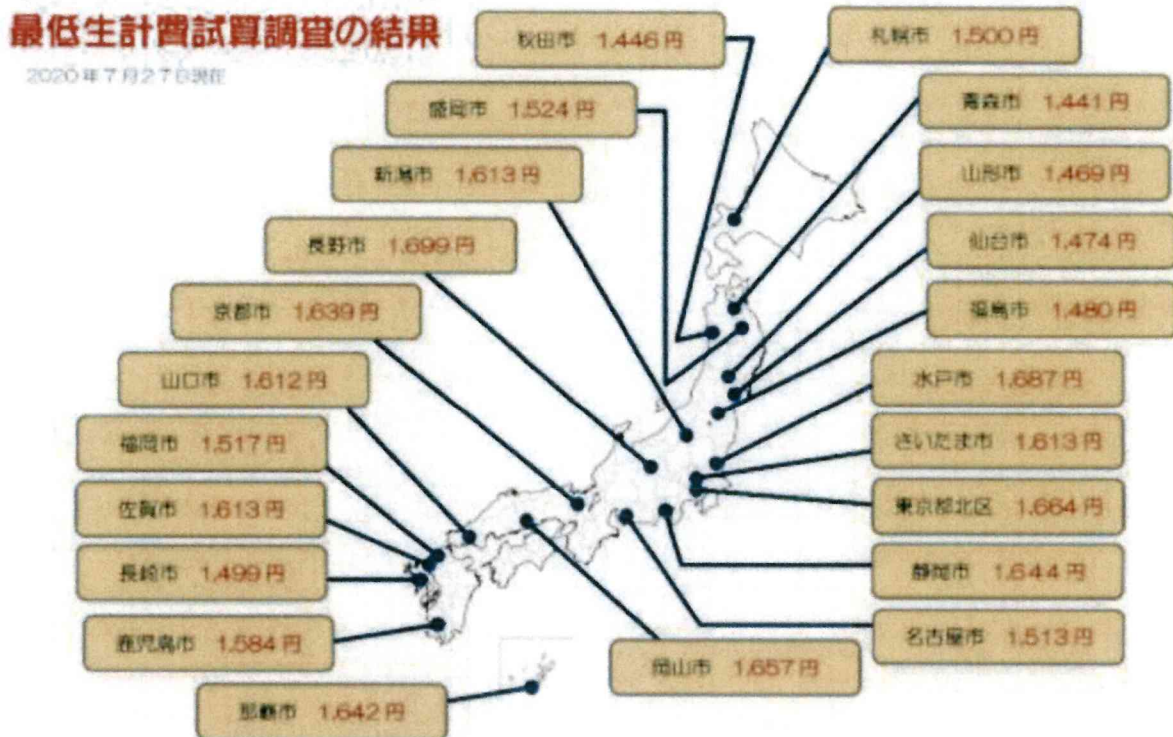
最低生計費試算調査の結果

2020年7月27日現在

秋田市 1,446円

札幌市 1,500円

盛岡市 1,524円

青森市 1,441円

新潟市 1,613円

山形市 1,469円

長野市 1,699円

仙台市 1,474円

京都市 1,639円

福島市 1,480円

山口市 1,612円

水戸市 1,687円

福岡市 1,517円

さいたま市 1,613円

佐賀市 1,613円

東京都北区 1,664円

長崎市 1,499円

静岡市 1,644円

鹿児島市 1,584円

名古屋市 1,513円

岡山市 1,657円

那覇市 1,642円